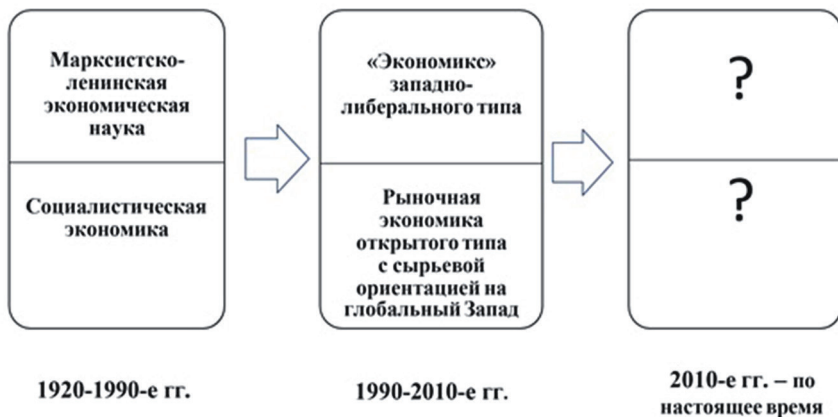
Марксистско-ленинская экономическая наука

Социалистическая экономика

«Экономике» западно-либерального типа

Рыночная экономика открытого типа с сырьевой ориентацией на глобальный Запад

?

?

1920-1990-е гг.

1990-2010-е гг.

2010-е гг. – по настоящее время